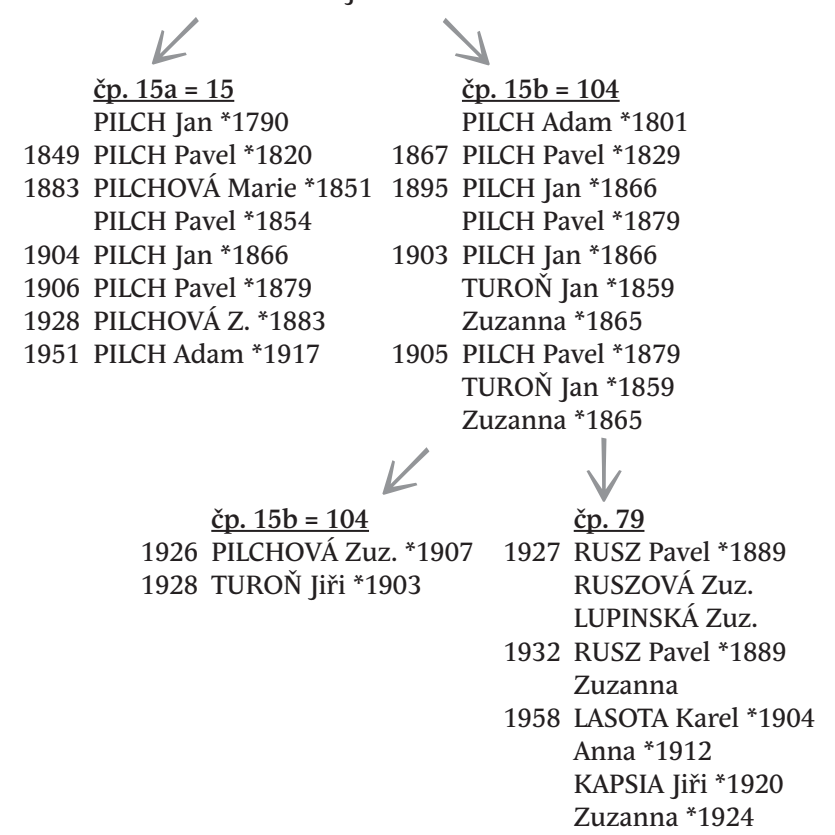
čp. 15a = 15
PILCH Jan *1790
1849 PILCH Pavel *1820
1883 PILCHOVÁ Marie *1851
PILCH Pavel *1854
1904 PILCH Jan *1866
1906 PILCH Pavel *1879
1928 PILCHOVÁ Z. *1883
1951 PILCH Adam *1917

čp. 15b = 104
PILCH Adam *1801
1867 PILCH Pavel *1829
1895 PILCH Jan *1866
PILCH Pavel *1879
1903 PILCH Jan *1866
TUROŇ Jan *1859
Zuzanna *1865
1905 PILCH Pavel *1879
TUROŇ Jan *1859
Zuzanna *1865

čp. 15b = 104
1926 PILCHOVÁ Zuz. *1907
1928 TUROŇ Jiři *1903

čp. 79
1927 RUSZ Pavel *1889
RUSZOVÁ Zuz.
LUPINSKÁ Zuz.
1932 RUSZ Pavel *1889
Zuzanna
1958 LASOTA Karel *1904
Anna *1912
KAPSIA Jiři *1920
Zuzanna *1924